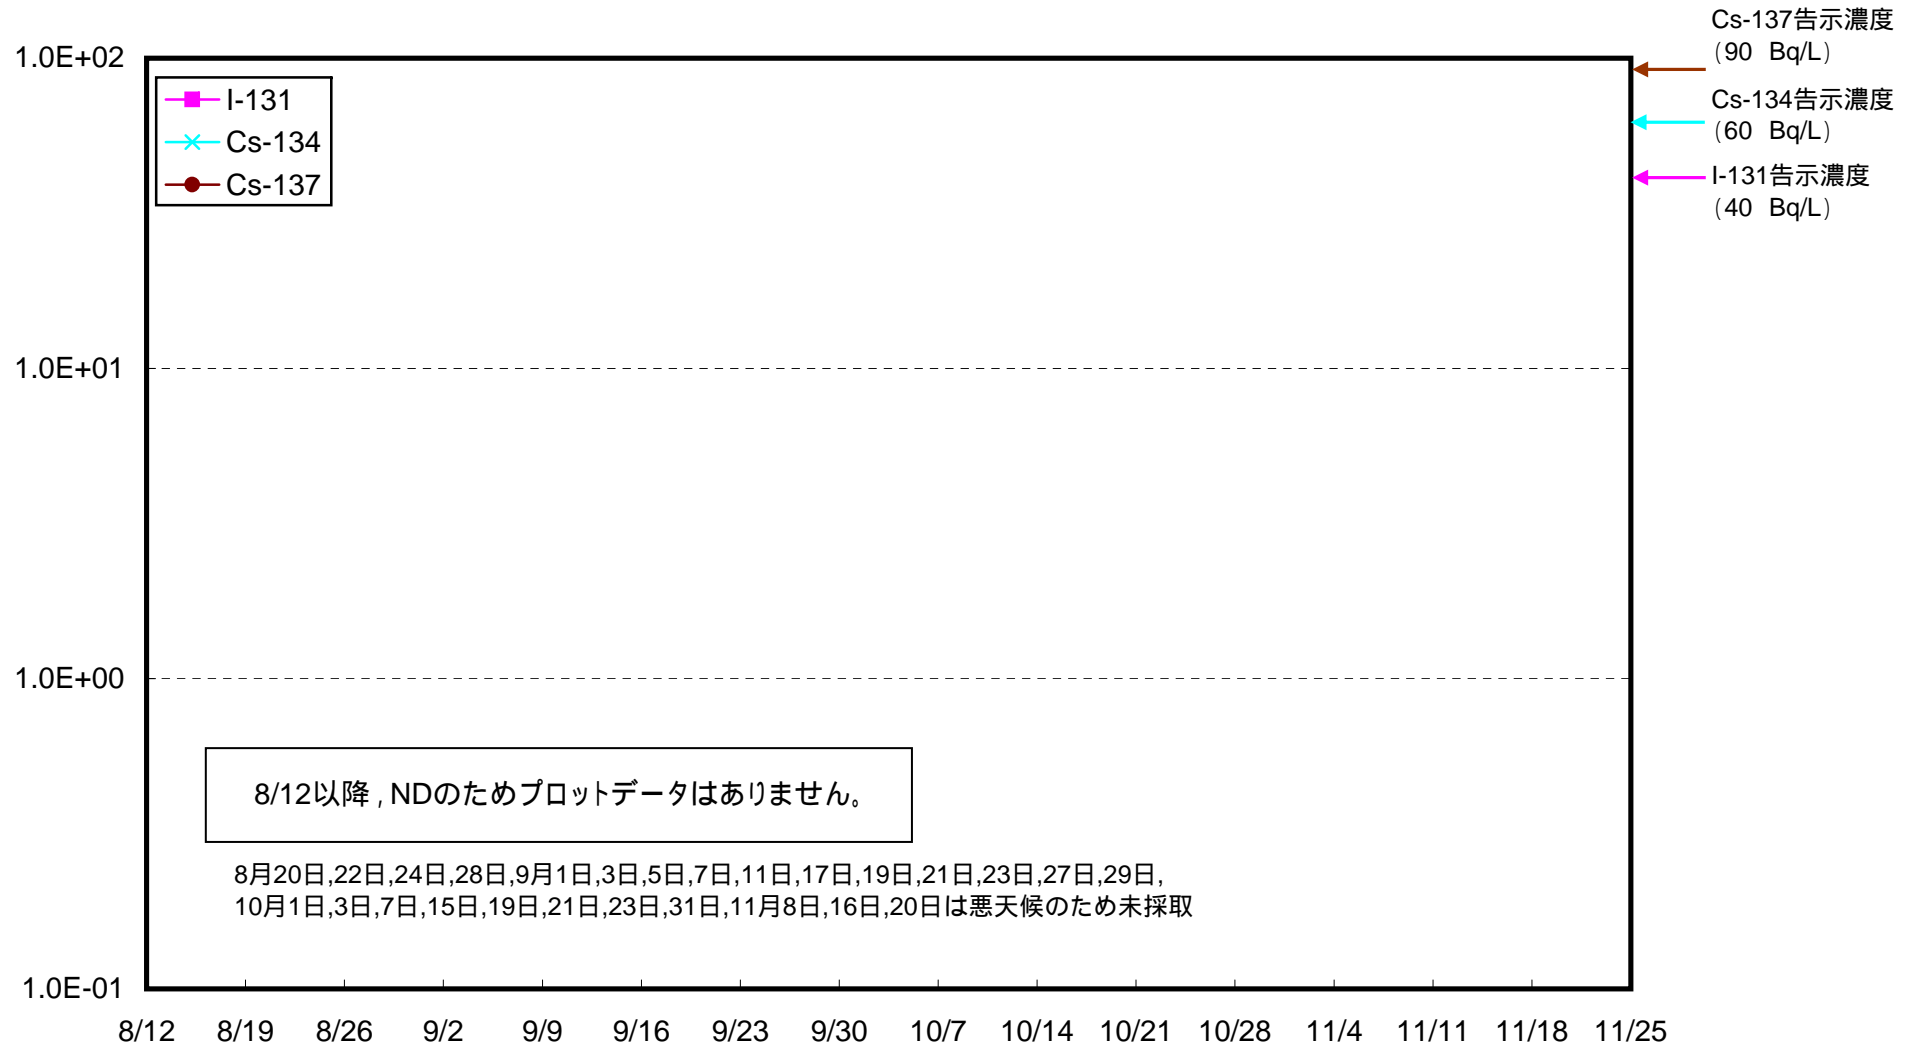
1.0E+02

1.0E+01

1.0E+00

1.0E-01

I-131
Cs-134
Cs-137

Cs-137告示濃度
（90 Bq/L）

Cs-134告示濃度
（60 Bq/L）

I-131告示濃度
（40 Bq/L）

8/12以降 , NDのためプロットデータはありません。

8月20日,22日,24日,28日,9月1日,3日,5日,7日,11日,17日,19日,21日,23日,27日,29日,
10月1日,3日,7日,15日,19日,21日,23日,31日,11月8日,16日,20日は悪天候のため未採取

8/12 8/19 8/26 9/2 9/9 9/16 9/23 9/30 10/7 10/14 10/21 10/28 11/4 11/11 11/18 11/25